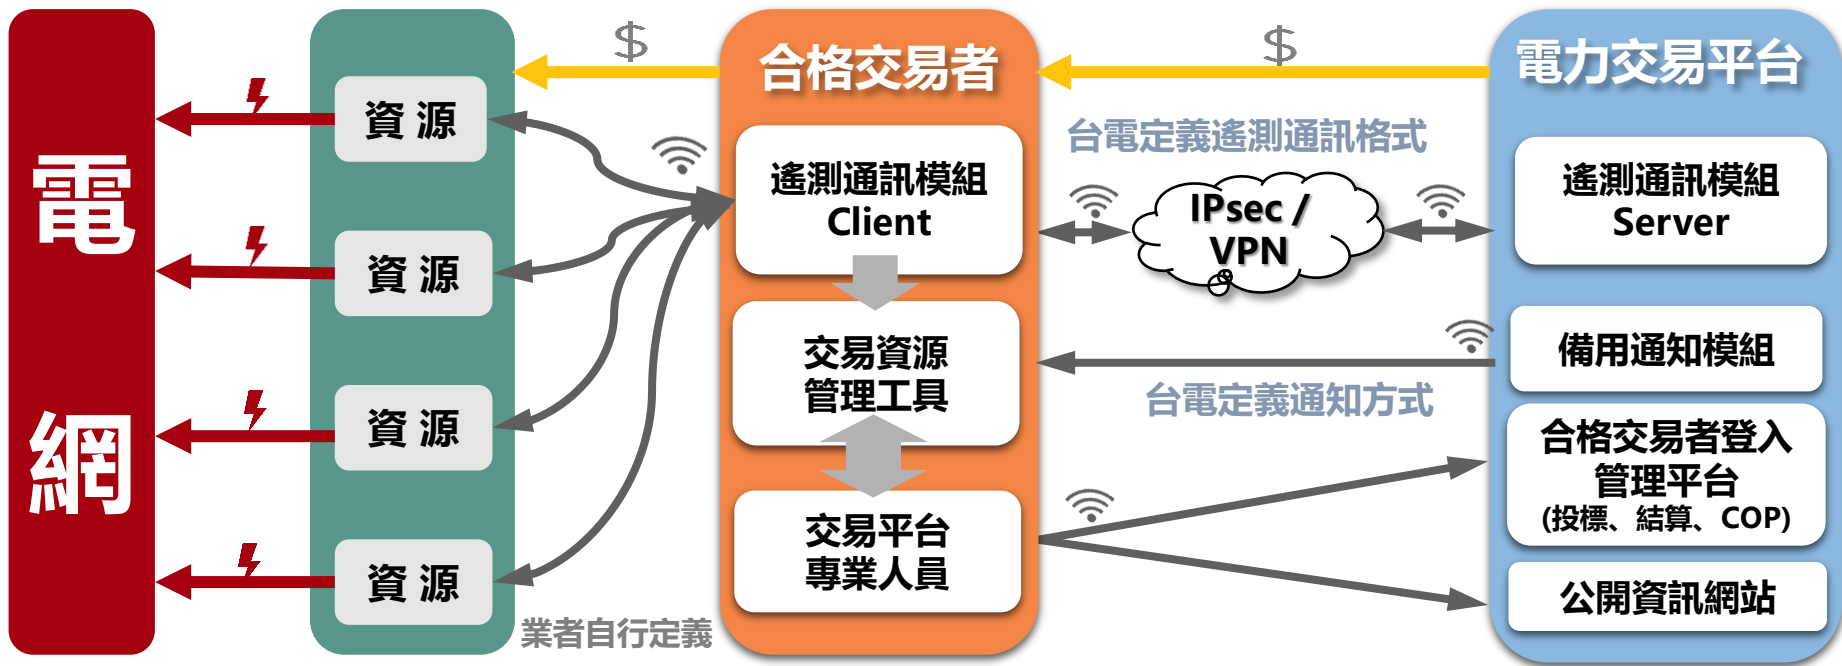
電網

資源
資源
資源
資源

業者自行定義

$

合格交易者

遙測通訊模組 Client

交易資源管理工具

交易平台專業人員

$

台電定義遙測通訊格式

IPsec / VPN

台電定義通知方式

電力交易平台

遙測通訊模組 Server

備用通知模組

合格交易者登入管理平台 (投標、結算、COP)

公開資訊網站